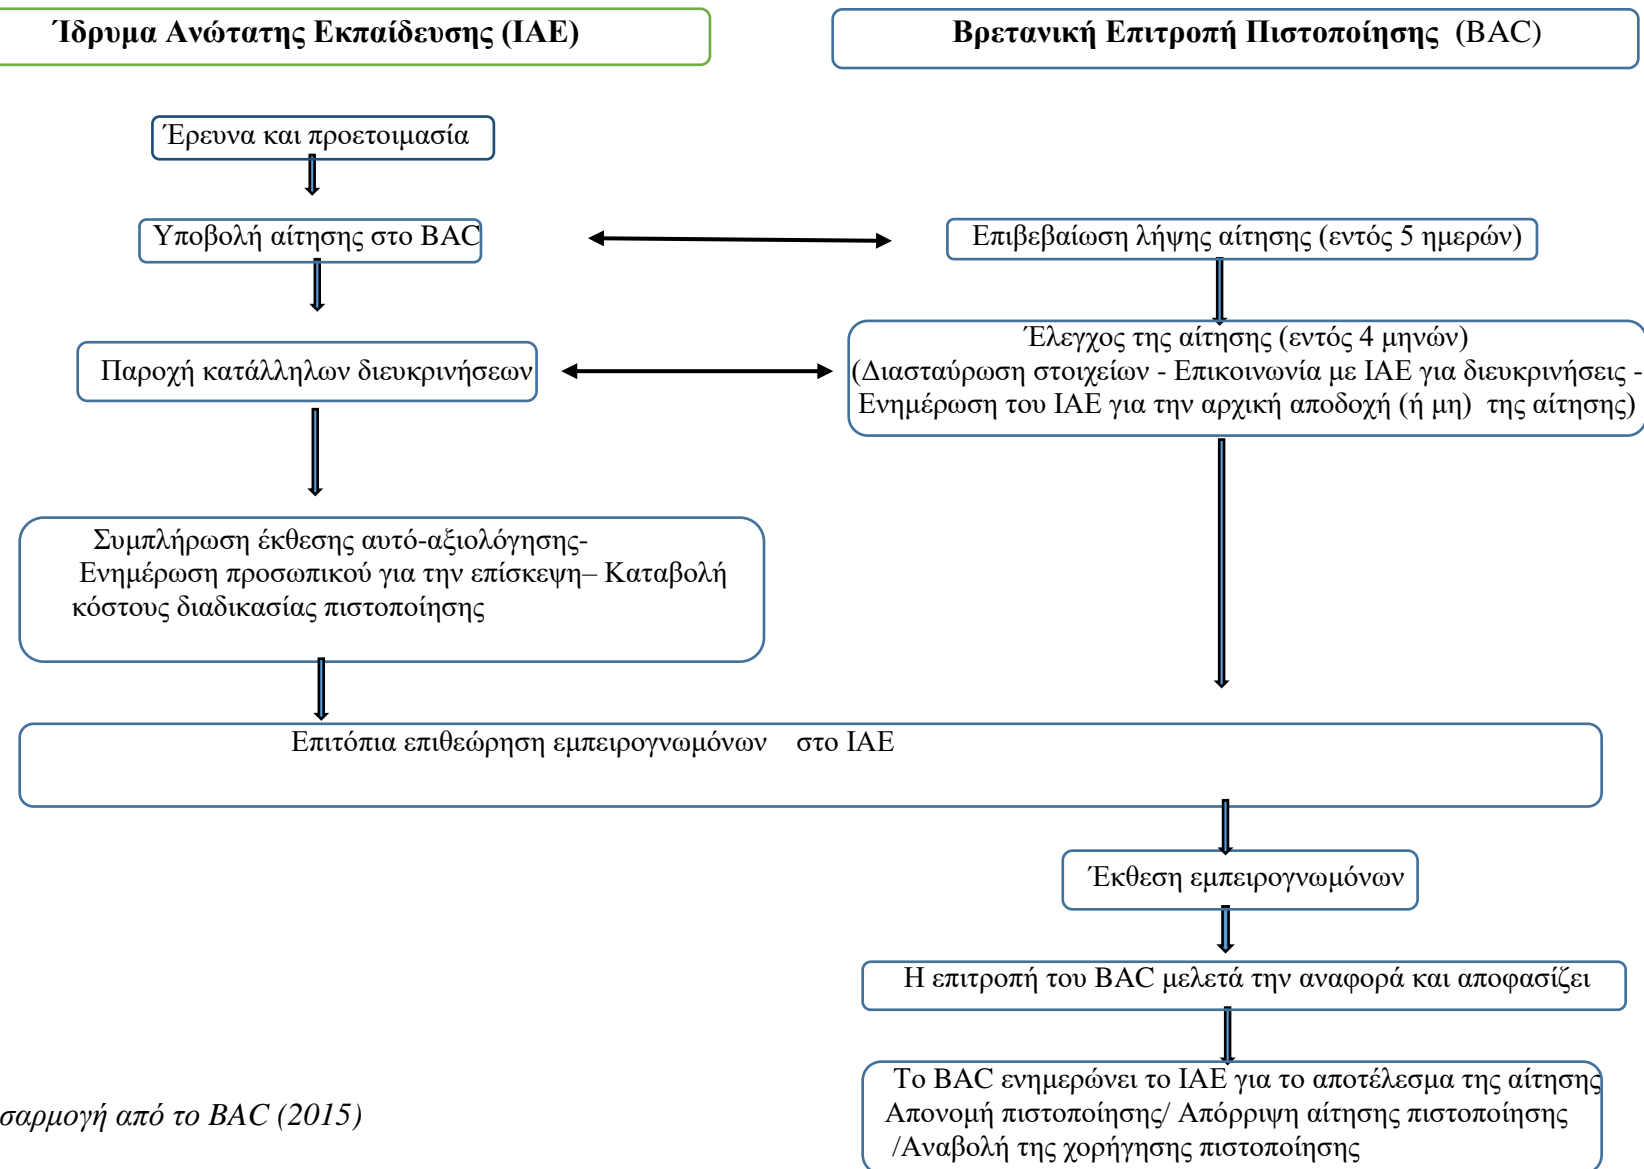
Ίδρυμα Ανώτατης Εκπαίδευσης (ΙΑΕ)

Βρετανική Επιτροπή Πιστοποίησης (BAC)

Έρευνα και προετοιμασία

Υποβολή αίτησης στο BAC

Επιβεβαίωση λήψης αίτησης (εντός 5 ημερών)

Παροχή κατάλληλων διευκρινήσεων

Έλεγχος της αίτησης (εντός 4 μηνών) (Διασταύρωση στοιχείων - Επικοινωνία με ΙΑΕ για διευκρινήσεις - Ενημέρωση του ΙΑΕ για την αρχική αποδοχή (ή μη) της αίτησης)

Συμπλήρωση έκθεσης αυτό-αξιολόγησης- Ενημέρωση προσωπικού για την επίσκεψη– Καταβολή κόστους διαδικασίας πιστοποίησης

Επιτόπια επιθεώρηση εμπειρογνωμόνων στο ΙΑΕ

Έκθεση εμπειρογνωμόνων

Η επιτροπή του BAC μελετά την αναφορά και αποφασίζει

Το BAC ενημερώνει το ΙΑΕ για το αποτέλεσμα της αίτησης Απονομή πιστοποίησης/ Απόρριψη αίτησης πιστοποίησης /Αναβολή της χορήγησης πιστοποίησης

σαρμογή από το BAC (2015)